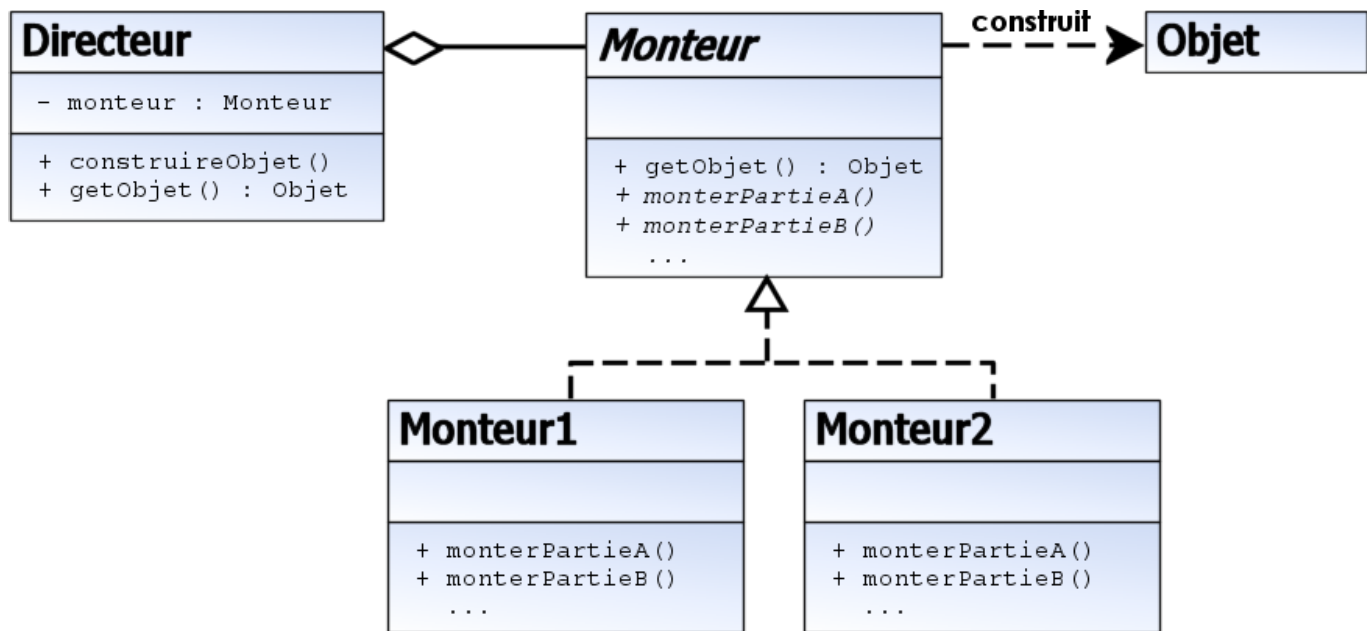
Directeur

- monteur : Monteur

+ construireObjet()
+ getObjet() : Objet

Monteur

+ getObjet() : Objet
+ monterPartieA()
+ monterPartieB()
...

construit

Objet

Monteur1

+ monterPartieA()
+ monterPartieB()
...

Monteur2

+ monterPartieA()
+ monterPartieB()
...